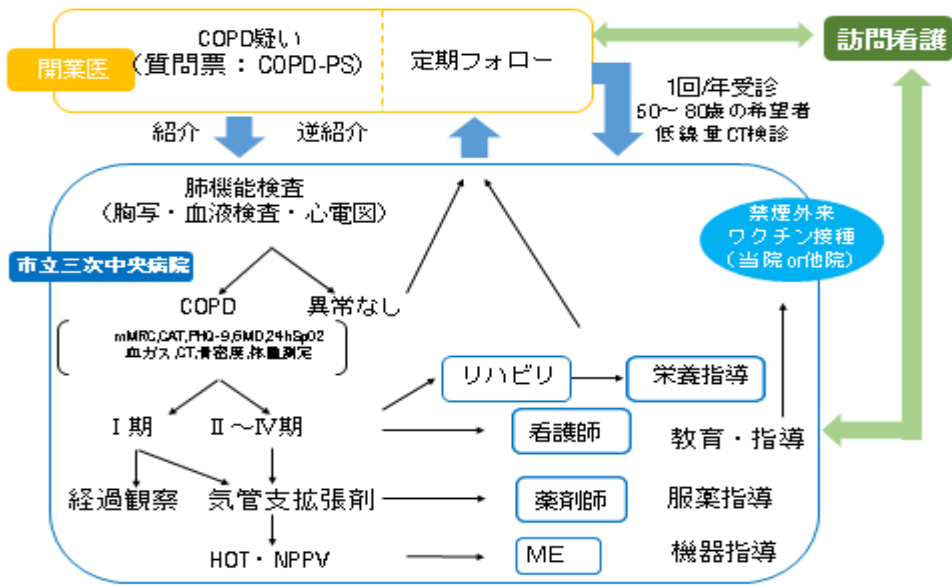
開業医

COPD疑い
（質問票：COPD-PS）

定期フォロー

訪問看護

紹介

逆紹介

1回/年受診
50～80歳の希望者
低線量CT検診

肺機能検査
（胸写・血液検査・心電図）

市立三次中央病院

禁煙外来
ワクチン接種
（当院or他院）

COPD

異常なし

mMRC,CAT,PHQ-9,6MD,24hSpO2
血ガス,CT,骨密度,体重測定

リハビリ

栄養指導

Ⅰ期

Ⅱ～Ⅳ期

看護師

教育・指導

経過観察

気管支拡張剤

薬剤師

服薬指導

HOT・NPPV

ME

機器指導